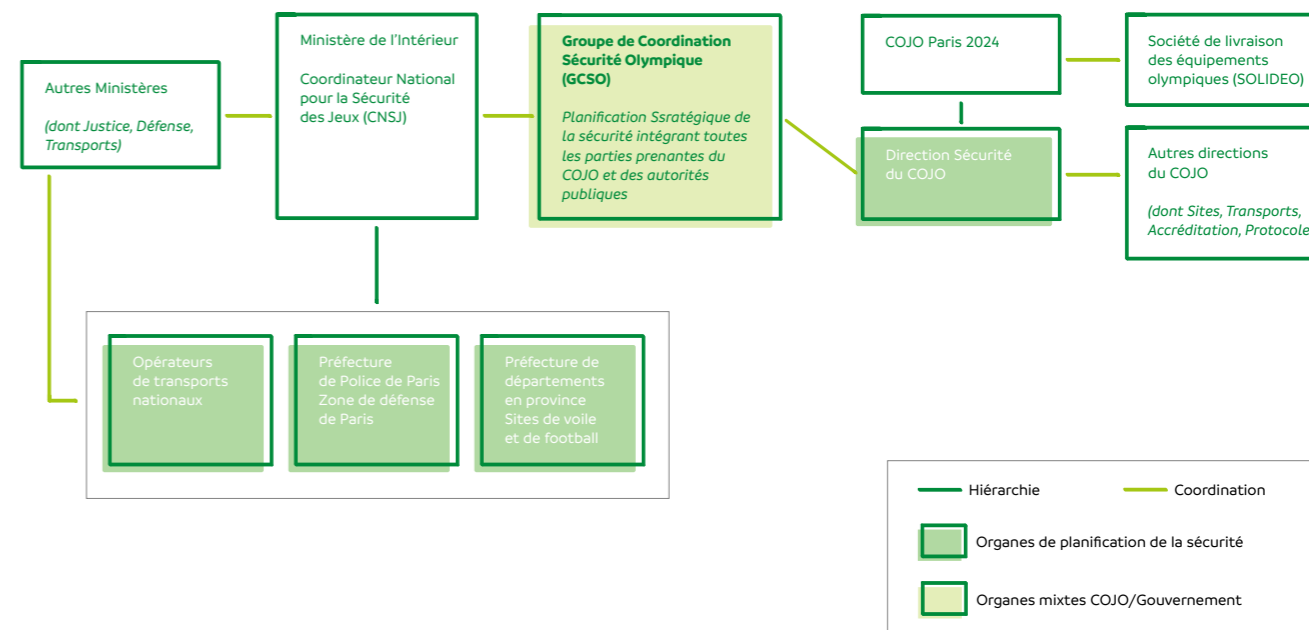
Autres Ministères

(dont Justice, Défense, Transports)

Ministère de l'Intérieur

Coordinateur National pour la Sécurité des Jeux (CNSJ)

Groupe de Coordination Sécurité Olympique (GCSO)

Planification Ssratégique de la sécurité intégrant toutes les parties prenantes du COJO et des autorités publiques

COJO Paris 2024

Société de livraison des équipements olympiques (SOLIDEO)

Direction Sécurité du COJO

Autres directions du COJO

(dont Sites, Transports, Accréditation, Protocole

Opérateurs de transports nationaux

Préfecture de Police de Paris Zone de défense de Paris

Préfecture de départements en province Sites de voile et de football

Hiérarchie

Coordination

Organes de planification de la sécurité

Organes mixtes COJO/Gouvernement